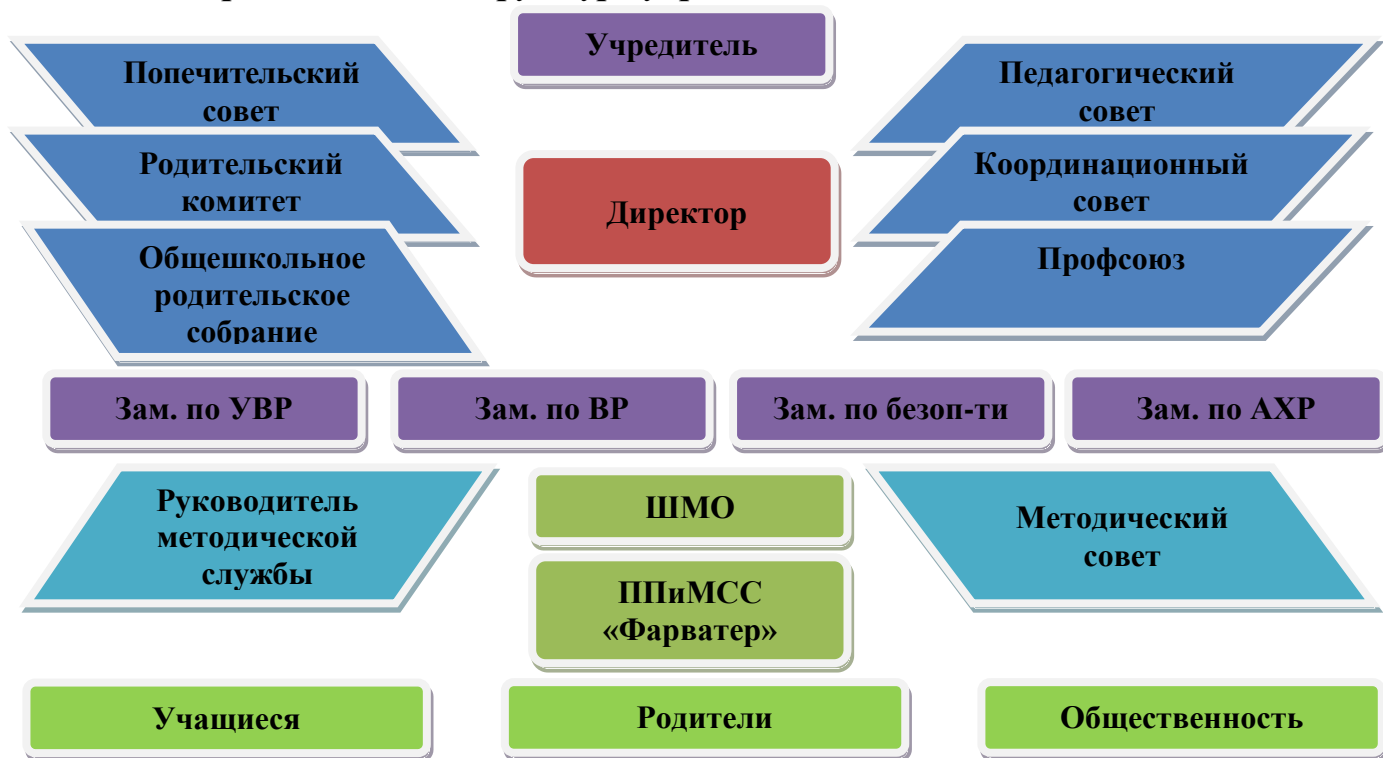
Учредитель

Попечительский совет

Родительский комитет

Общешкольное родительское собрание

Директор

Педагогический совет

Координационный совет

Профсоюз

Зам. по УВР

Зам. по ВР

Зам. по безоп-ти

Зам. по АХР

Руководитель методической службы

ШМО

ППиМСС «Фарватер»

Методический совет

Учащиеся

Родители

Общественность